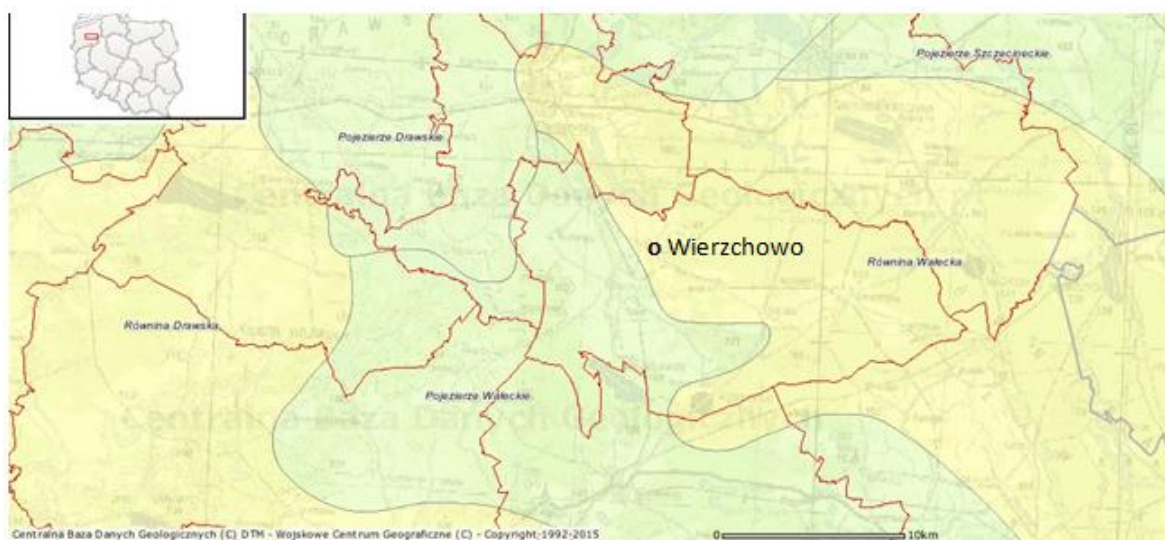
Pojezierze Szczecineckie

Pojezierze Drawskie

o Wierzchowo

Równina Wałecka

Równina Drawska

Pojezierze Wałeckie

Centralna Baza Danych Geologicznych

Centralna Baza Danych Geologicznych

Centralna Baza Danych Geologicznych (C) DTM - Wojskowe Centrum Geograficzne (C) - Copyright 1992-2015

0

10km